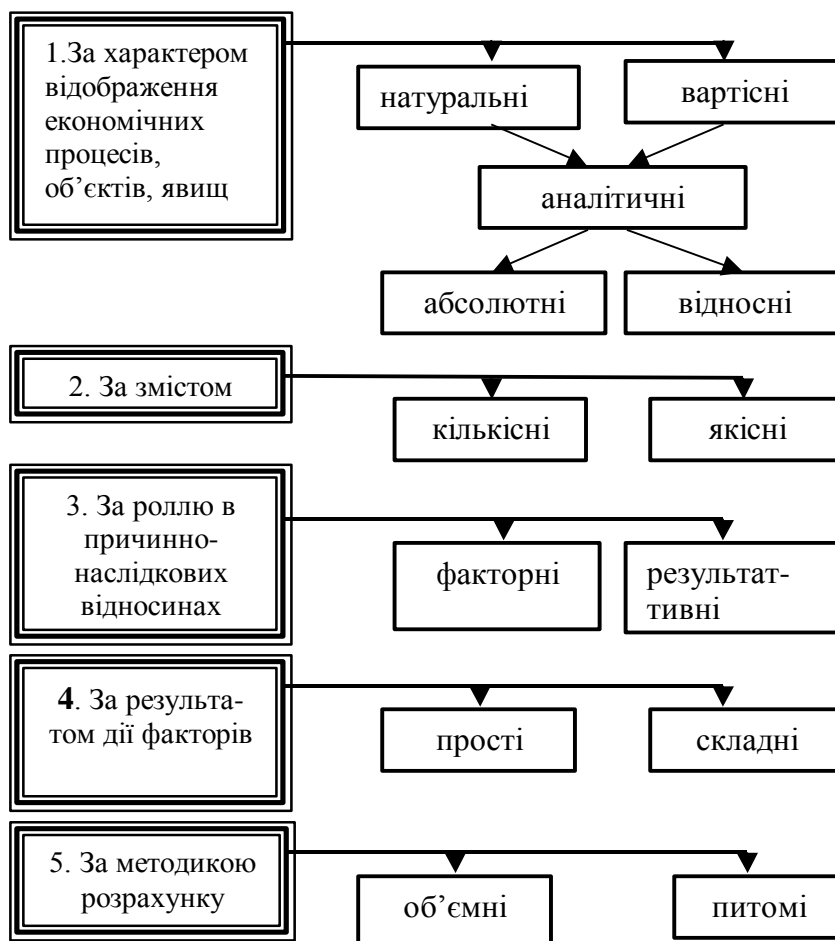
1.За характером відображення економічних процесів, об’єктів, явищ

натуральні

вартісні

аналітичні

абсолютні

відносні

2. За змістом

кількісні

якісні

3. За роллю в причинно-наслідкових відносинах

факторні

результат-тивні

4. За результатом дії факторів

прості

складні

5. За методикою розрахунку

об’ємні

питомі